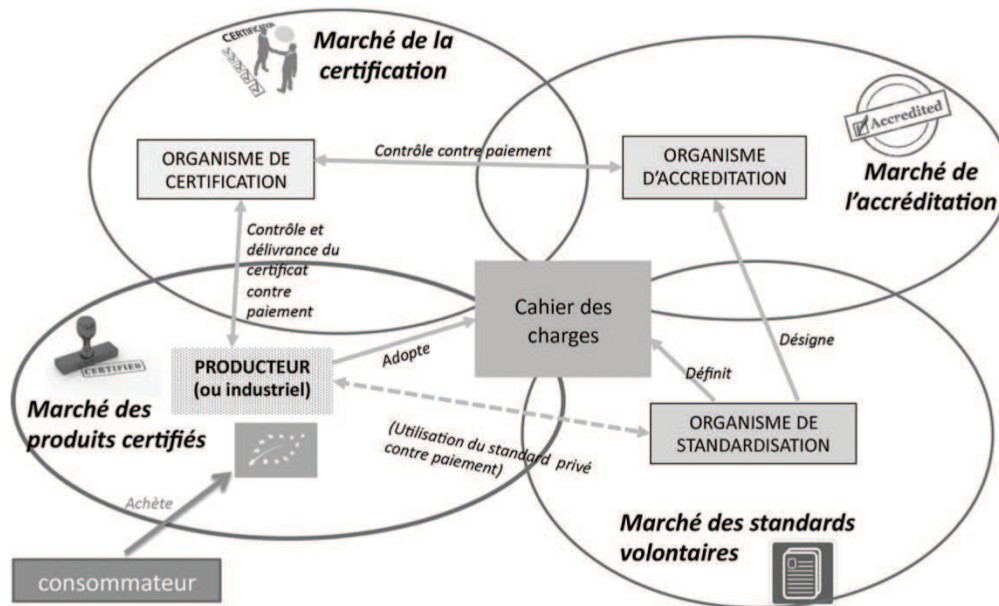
CERTIFICATION

Marché de la certification

Accredited

Marché de l'accréditation

ORGANISME DE CERTIFICATION

Contrôle contre paiement

ORGANISME D'ACCREDITATION

Contrôle et délivrance du certificat contre paiement

Cahier des charges

CERTIFIED

PRODUCTEUR (ou industriel)

Adopte

Désigne

Définit

Marché des produits certifiés

(Utilisation du standard privé contre paiement)

ORGANISME DE STANDARDISATION

Achète

Marché des standards volontaires

consommateur